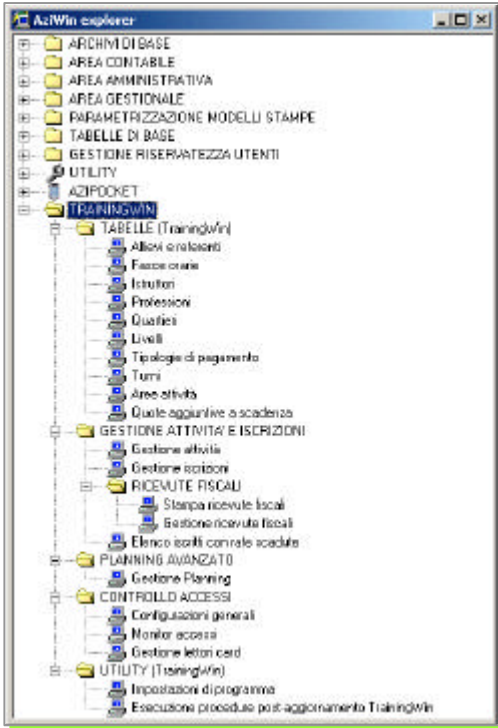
AziWin explorer

ARCHIVI DI BASE
AREA CONTABILE
AREA AMMINISTRATIVA
AREA GESTIONALE
PARAMETRIZZAZIONE MODELLI STAMPE
TABELLE DI BASE
GESTIONE RISERVATEZZA UTENTI
UTILITY
AZIPOCKET
TRAININGWIN
TABELLE (TrainingWin)
Allievi e referenti
Fasce orarie
Istruttori
Professioni
Quartieri
Livelli
Tipologie di pagamento
Turni
Aree attività
Quote aggiuntive a scadenza
GESTIONE ATTIVITA' E ISCRIZIONI
Gestione attività
Gestione iscrizioni
RICEVUTE FISCALI
Stampa ricevute fiscali
Gestione ricevute fiscali
Elenco iscritti con rate scadute
PLANNING AVANZATO
Gestione Planning
CONTROLLO ACCESSI
Configurazioni generali
Monitor accessi
Gestione lettori card
UTILITY (TrainingWin)
Impostazioni di programma
Esecuzione procedure post-aggiornamento TrainingWin